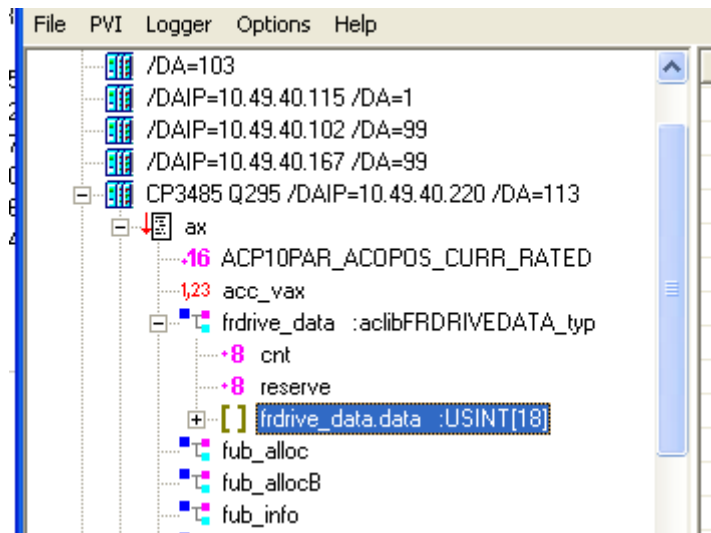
File PVI Logger Options Help

/DA=103
/DAIP=10.49.40.115 /DA=1
/DAIP=10.49.40.102 /DA=99
/DAIP=10.49.40.167 /DA=99
CP3485 Q295 /DAIP=10.49.40.220 /DA=113
ax
16 ACP10PAR_ACOPOS_CURR_RATED
1,23 acc_vax
frdrive_data :aclibFRDRIVEDATA_typ
8 cnt
8 reserve
[ ] frdrive_data.data :USINT[18]
fub_alloc
fub_allocB
fub_info